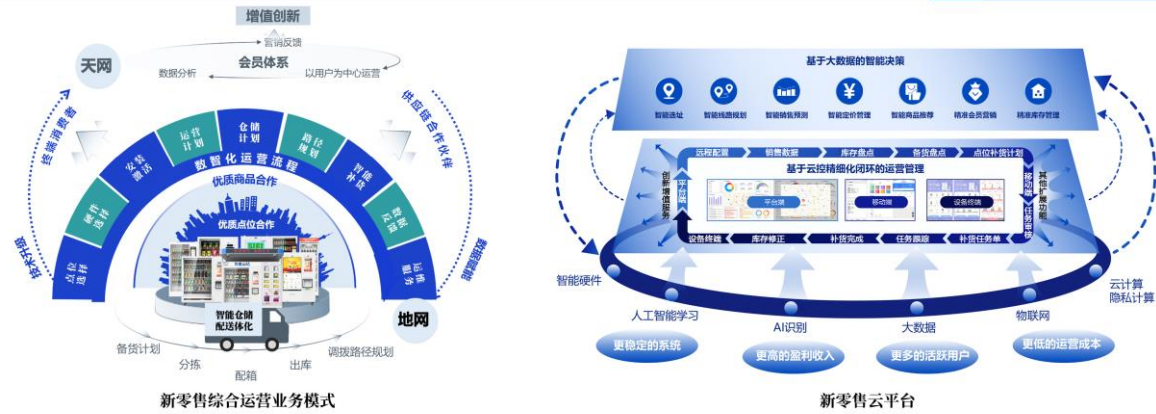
增值创新

营销反馈

天网

会员体系

数据分析

以用户为中心运营

连接消费者

供应链合作伙伴

数智化运营流程

优质商品合作

优质点位合作

技术开发

数据赋能

点位选择

硬件选择

安装激活

运营计划

仓储计划

路径规划

智能补货

数据反馈

运营服务

智能仓储配送体化

地网

备货计划

分拣

配箱

出库

调拨路径规划

新零售综合运营业务模式

基于大数据的智能决策

智能选址

智能线路规划

智能销售预测

智能定价管理

智能商品推荐

精准会员营销

精准库存管理

远程配置

销售数据

库存盘点

备货盘点

点位补货计划

基于云控精细化闭环的运营管理

创新增值服务

平台端

平台端

移动端

设备终端

移动端

其他扩展功能

任务审核

设备终端

库存修正

补货完成

任务跟踪

补货任务单

智能硬件

人工智能学习

AI识别

大数据

物联网

云计算
隐私计算

更稳定的系统

更高的盈利收入

更多的活跃用户

更低的运营成本

新零售云平台